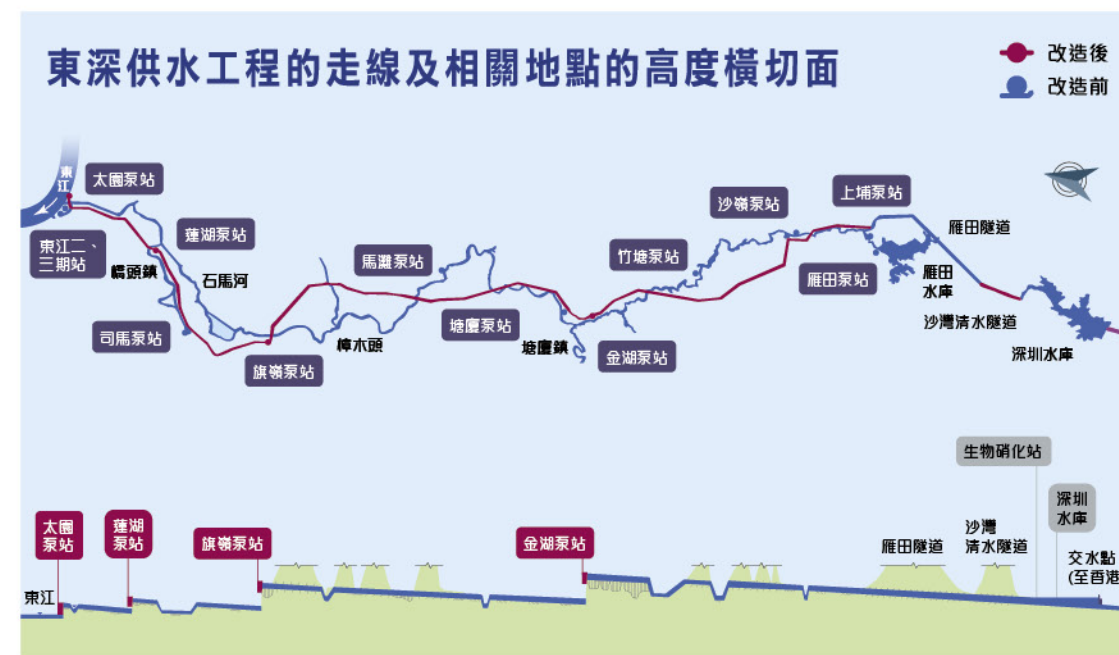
東深供水工程的走線及相關地點的高度橫切面

改造後
改造前

東江
太園泵站
東江二、三期站
橋頭鎮
蓮湖泵站
石馬河
司馬泵站
旗嶺泵站
樟木頭
馬灘泵站
塘廈泵站
塘廈鎮
金湖泵站
竹塘泵站
沙嶺泵站
上埔泵站
雁田泵站
雁田隧道
雁田水庫
沙灣清水隧道
深圳水庫

東江
太園泵站
蓮湖泵站
旗嶺泵站
金湖泵站
雁田隧道
沙灣清水隧道
生物硝化站
深圳水庫
交水點(至香港